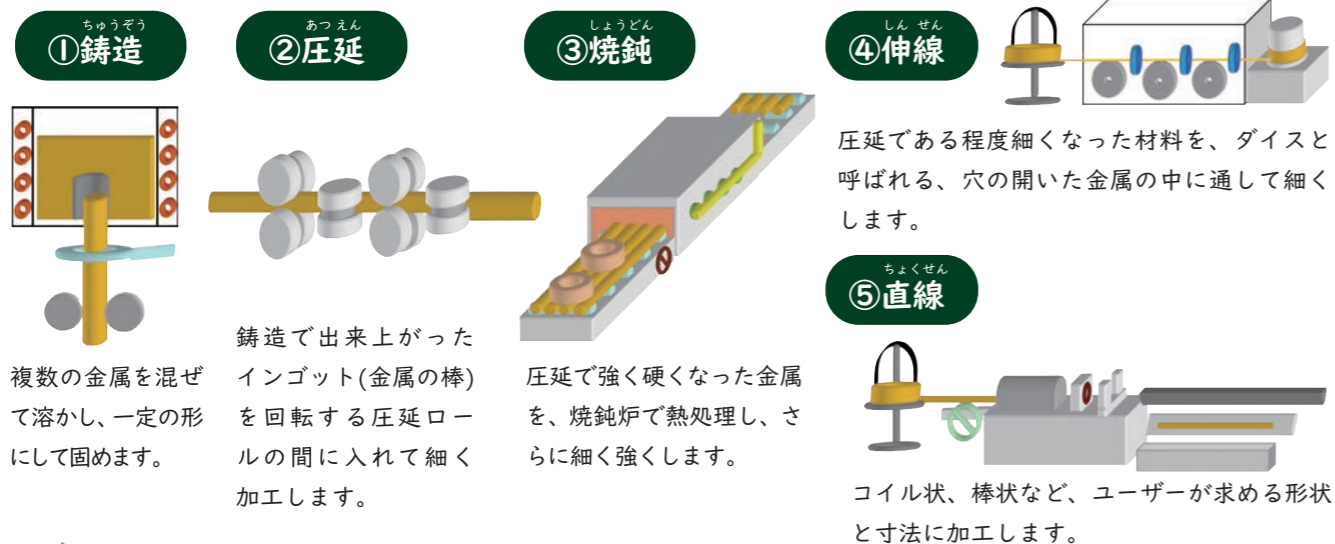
ちゅうぞう
①鋳造

複数の金属を混ぜて溶かし、一定の形にして固めます。

あつえん
②圧延

鋳造で出来上がったインゴット(金属の棒)を回転する圧延ロールの間に入れて細く加工します。

しょうどん
③焼鈍

圧延で強く硬くなった金属を、焼鈍炉で熱処理し、さらに細く強くします。

しんせん
④伸線

圧延である程度細くなった材料を、ダイスと呼ばれる、穴の開いた金属の中に通して細くします。

ちょくせん
⑤直線

コイル状、棒状など、ユーザーが求める形状と寸法に加工します。